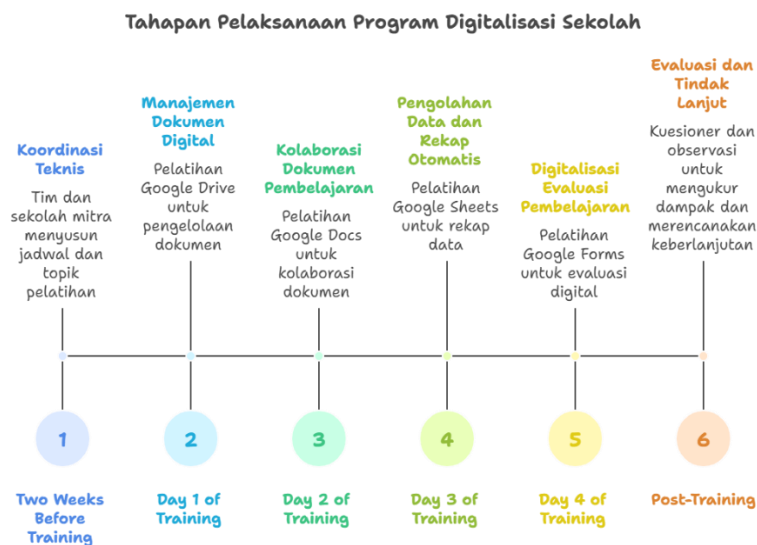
Tahapan Pelaksanaan Program Digitalisasi Sekolah

Koordinasi Teknis
Tim dan sekolah mitra menyusun jadwal dan topik pelatihan

Manajemen Dokumen Digital
Pelatihan Google Drive untuk pengelolaan dokumen

Kolaborasi Dokumen Pembelajaran
Pelatihan Google Docs untuk kolaborasi dokumen

Pengolahan Data dan Rekap Otomatis
Pelatihan Google Sheets untuk rekap data

Digitalisasi Evaluasi Pembelajaran
Pelatihan Google Forms untuk evaluasi digital

Evaluasi dan Tindak Lanjut
Kuesioner dan observasi untuk mengukur dampak dan merencanakan keberlanjutan

1
Two Weeks Before Training

2
Day 1 of Training

3
Day 2 of Training

4
Day 3 of Training

5
Day 4 of Training

6
Post-Training